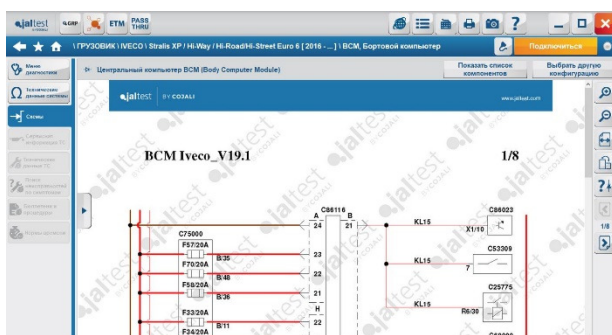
jaltest GRP ETM PASS THRU

\ ГРУЗОВИК \ IVECO \ Stralis XP / Hi-Way / Hi-Road/Hi-Street Euro 6 [ 2016 - ... ] \ BCM, Бортовой компьютер

Подключиться

Меню диагностики

Технические данные системы

Схемы

Центральный компьютер BCM (Body Computer Module)

Показать список компонентов

Выбрать другую конфигурацию

jaltest BY COJALI

www.jaltest.com

BCM Iveco_V19.1

1/8

C75000

F57/20A

B/35

F70/20A

B/48

F58/20A

B/36

F33/20A

B/11

F34/20A

C86116

A

24

21

23

22

21

H

22

KL15

C86023

X1/10

KL15

C53309

7

KL15

C25775

R6/30

1/8

jaltest